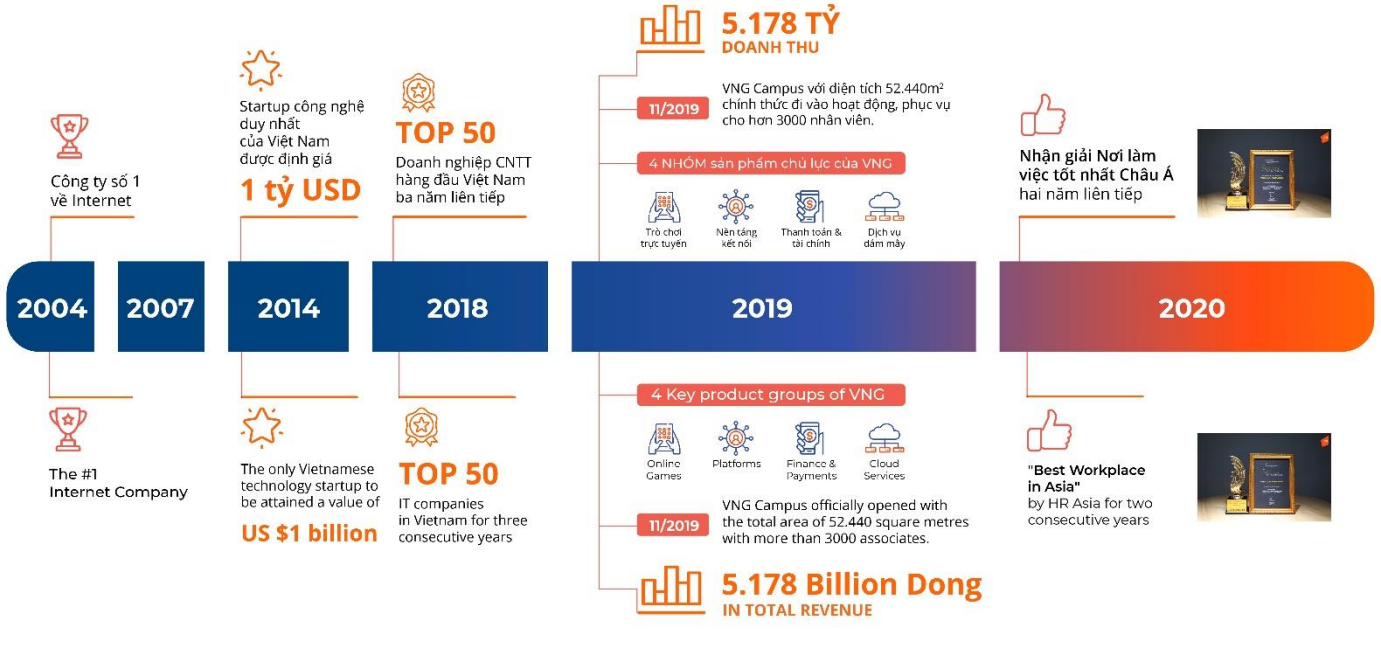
Công ty số 1 về Internet

Startup công nghệ duy nhất của Việt Nam được định giá

1 tỷ USD

TOP 50

Doanh nghiệp CNTT hàng đầu Việt Nam ba năm liên tiếp

5.178 TỶ

DOANH THU

11/2019

VNG Campus với diện tích 52.440m² chính thức đi vào hoạt động, phục vụ cho hơn 3000 nhân viên.

4 NHÓM sản phẩm chủ lực của VNG

Trò chơi trực tuyến

Nền tảng kết nối

Thanh toán & tài chính

Dịch vụ đám mây

Nhận giải Nơi làm việc tốt nhất Châu Á hai năm liên tiếp

2004

2007

2014

2018

2019

2020

The #1 Internet Company

The only Vietnamese technology startup to be attained a value of

US $1 billion

TOP 50

IT companies in Vietnam for three consecutive years

4 Key product groups of VNG

Online Games

Platforms

Finance & Payments

Cloud Services

11/2019

VNG Campus officially opened with the total area of 52.440 square metres with more than 3000 associates.

5.178 Billion Dong

IN TOTAL REVENUE

"Best Workplace in Asia" by HR Asia for two consecutive years